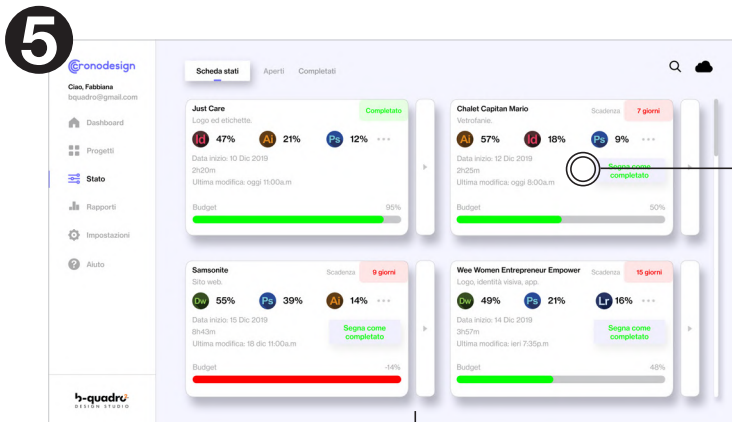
5

Cronodesign

Ciao, Fabbiana
bquadro@gmail.com

Dashboard
Progetti
Stato
Rapporti
Impostazioni
Aiuto

b-quadro
DESIGN STUDIO

Scheda stati
Aperti
Completati

Just Care
Logo ed etichette.
Completato
Id 47%
Ai 21%
Ps 12%
Data inizio: 10 Dic 2019
2h20m
Ultima modifica: oggi 11:00a.m
Budget 95%

Chalet Capitan Mario
Vetrofanie.
Scadenza 7 giorni
Ai 57%
Id 18%
Ps 9%
Data inizio: 12 Dic 2019
2h25m
Ultima modifica: oggi 8:00a.m
Segna come completato
Budget 50%

Samsonite
Sito web.
Scadenza 9 giorni
Dw 55%
Ps 39%
Ai 14%
Data inizio: 15 Dic 2019
8h43m
Ultima modifica: 18 dic 11:00a.m
Segna come completato
Budget -14%

Wee Women Entrepreneur Empower
Logo, identità visiva, app.
Scadenza 15 giorni
Dw 49%
Ps 21%
Lr 16%
Data inizio: 14 Dic 2019
3h57m
Ultima modifica: ieri 7:35p.m
Segna come completato
Budget 48%